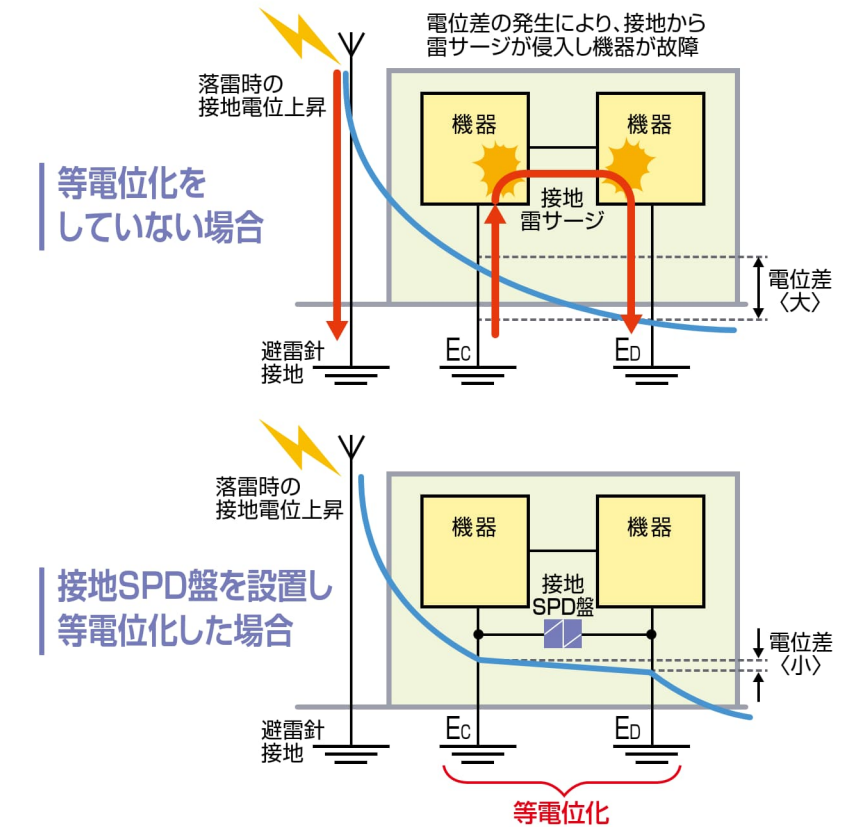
電位差の発生により、接地から雷サージが侵入し機器が故障

落雷時の接地電位上昇

等電位化をしていない場合

機器

機器

接地雷サージ

電位差〈大〉

避雷針接地

$E_C$

$E_D$

落雷時の接地電位上昇

接地SPD盤を設置し等電位化した場合

機器

機器

接地SPD盤

電位差〈小〉

避雷針接地

$E_C$

$E_D$

等電位化